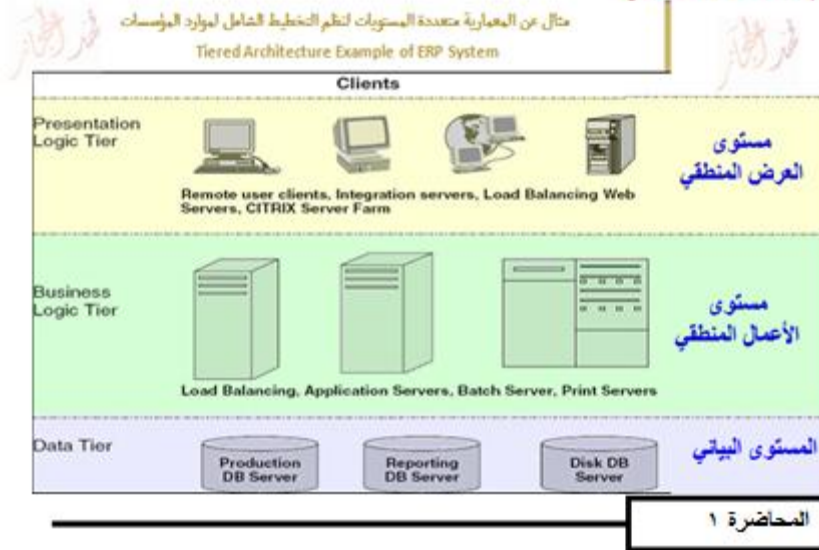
مثال عن المعمارية متعددة المستويات لنظم التخطيط الشامل لموارد المؤسسات

Tiered Architecture Example of ERP System

Clients

Presentation Logic Tier

مستوى العرض المنطقي

Remote user clients, Integration servers, Load Balancing Web Servers, CITRIX Server Farm

Business Logic Tier

مستوى الأعمال المنطقي

Load Balancing, Application Servers, Batch Server, Print Servers

Data Tier

المستوى البياني

Production DB Server

Reporting DB Server

Disk DB Server

المحاضرة ١